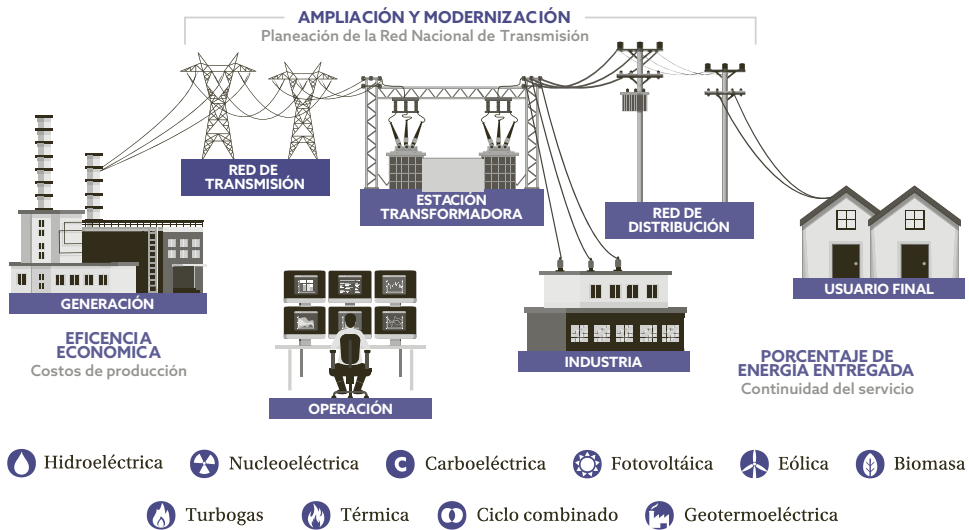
AMPLIACIÓN Y MODERNIZACIÓN
Planeación de la Red Nacional de Transmisión

RED DE TRANSMISIÓN

ESTACIÓN TRANSFORMADORA

RED DE DISTRIBUCIÓN

USUARIO FINAL

GENERACIÓN

EFICENCIA ECONÓMICA
Costos de producción

OPERACIÓN

INDUSTRIA

PORCENTAJE DE ENERGÍA ENTREGADA
Continuidad del servicio

Hidroeléctrica
Nucleoeléctrica
Carboeléctrica
Fotovoltáica
Eólica
Biomasa
Turbogas
Térmica
Ciclo combinado
Geotermoeléctrica